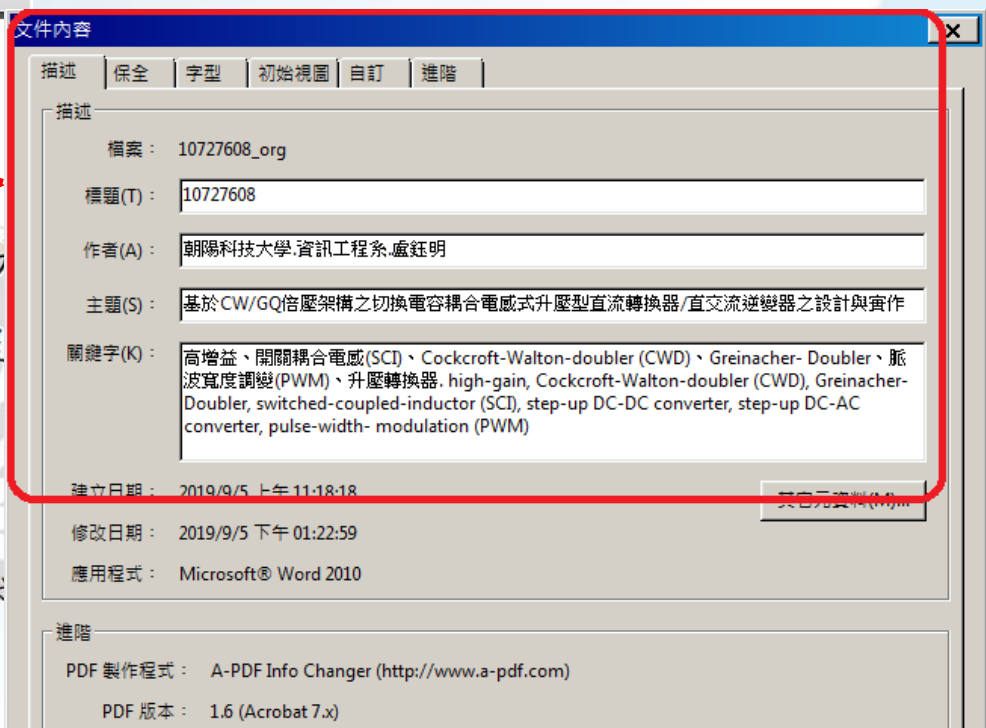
文件內容

描述 | 保全 | 字型 | 初始視圖 | 自訂 | 進階

描述

檔案： 10727608_org

標題(T)： 10727608

作者(A)： 朝陽科技大學.資訊工程系.盧鈺明

主題(S)： 基於CW/GQ倍壓架構之切換電容耦合電感式升壓型直流轉換器/直交流逆變器之設計與實作

關鍵字(K)： 高增益、開關耦合電感(SCI)、Cockcroft-Walton-doubler (CWD)、Greinacher- Doubler、脈波寬度調變(PWM)、升壓轉換器. high-gain, Cockcroft-Walton-doubler (CWD), Greinacher-Doubler, switched-coupled-inductor (SCI), step-up DC-DC converter, step-up DC-AC converter, pulse-width- modulation (PWM)

建立日期： 2019/9/5 上午 11:18:18

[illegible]

修改日期： 2019/9/5 下午 01:22:59

應用程式： Microsoft® Word 2010

進階

PDF 製作程式： A-PDF Info Changer (http://www.a-pdf.com)

PDF 版本： 1.6 (Acrobat 7.x)